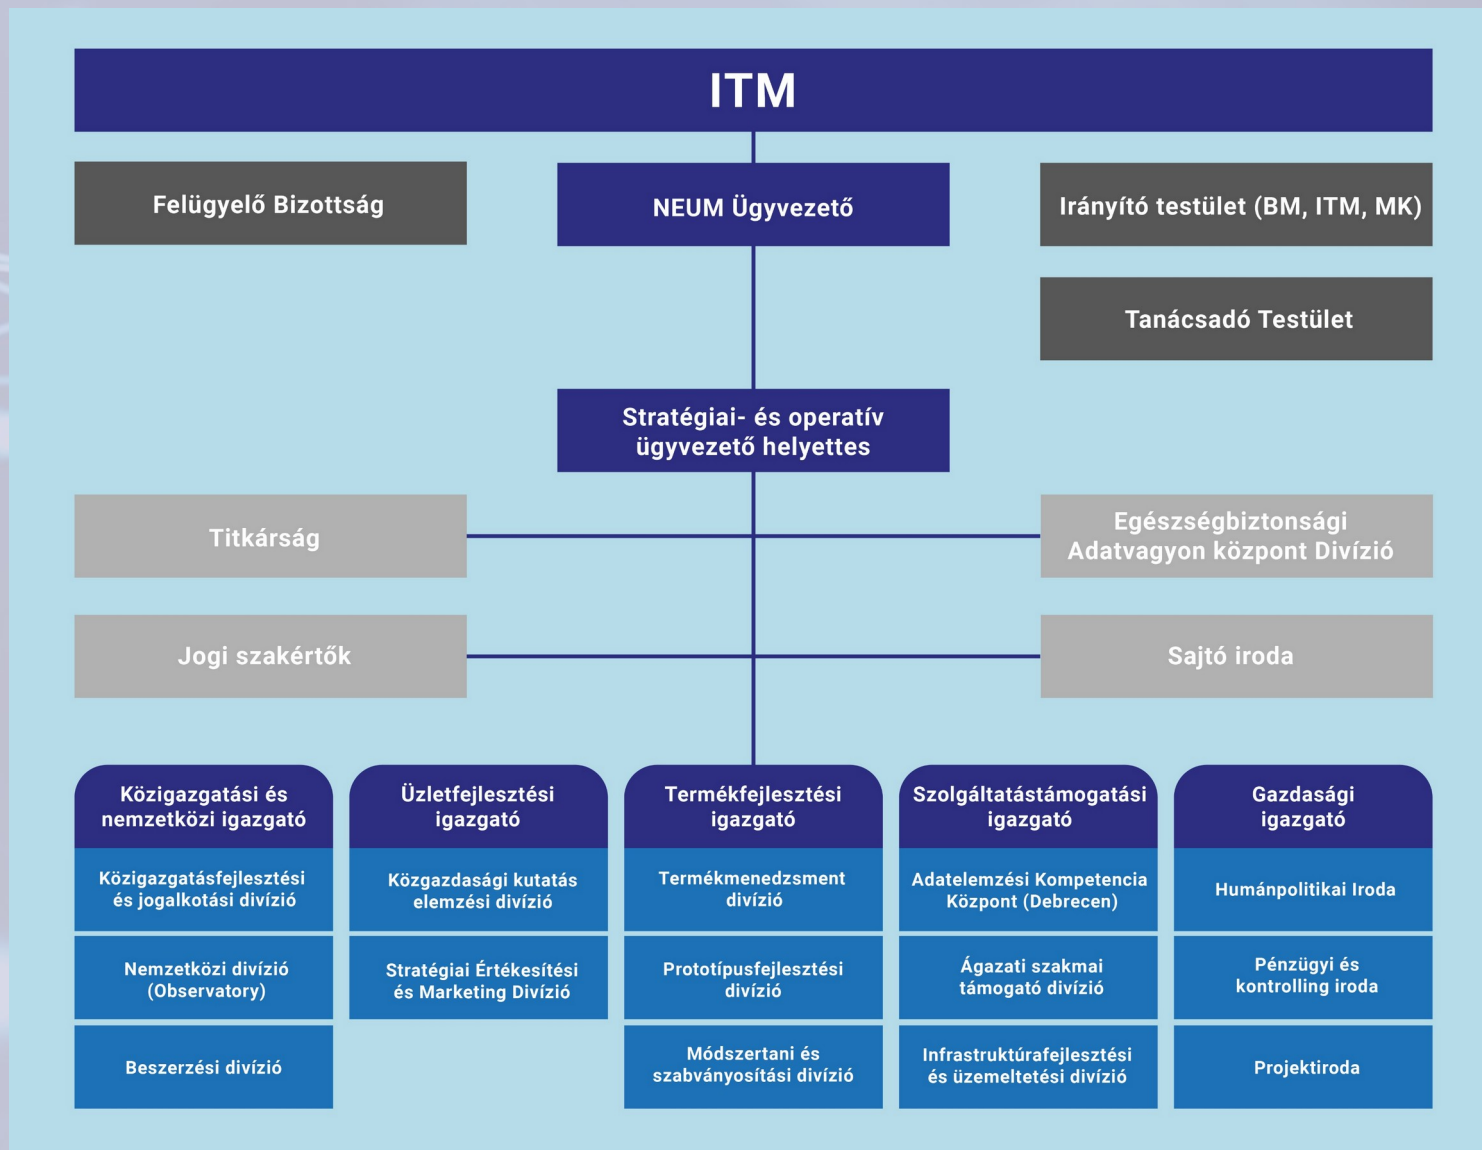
ITM

Felügyelő Bizottság

NEUM Ügyvezető

Irányító testület (BM, ITM, MK)

Tanácsadó Testület

Stratégiai- és operatív ügyvezető helyettes

Titkárság

Egészségbiztonsági Adatvagyon központ Divízió

Jogi szakértők

Sajtó iroda

Közigazgatási és nemzetközi igazgató

Közigazgatásfejlesztési és jogalkotási divízió

Nemzetközi divízió (Observatory)

Beszerzési divízió

Üzletfejlesztési igazgató

Közgazdasági kutatás elemzési divízió

Stratégiai Értékesítési és Marketing Divízió

Termékfejlesztési igazgató

Termékmenedzsment divízió

Prototípusfejlesztési divízió

Módszertani és szabványosítási divízió

Szolgáltatástámogatási igazgató

Adatelemzési Kompetencia Központ (Debrecen)

Ágazati szakmai támogató divízió

Infrastruktúrafejlesztési és üzemeltetési divízió

Gazdasági igazgató

Humánpolitikai Iroda

Pénzügyi és kontrolling iroda

Projektiroda